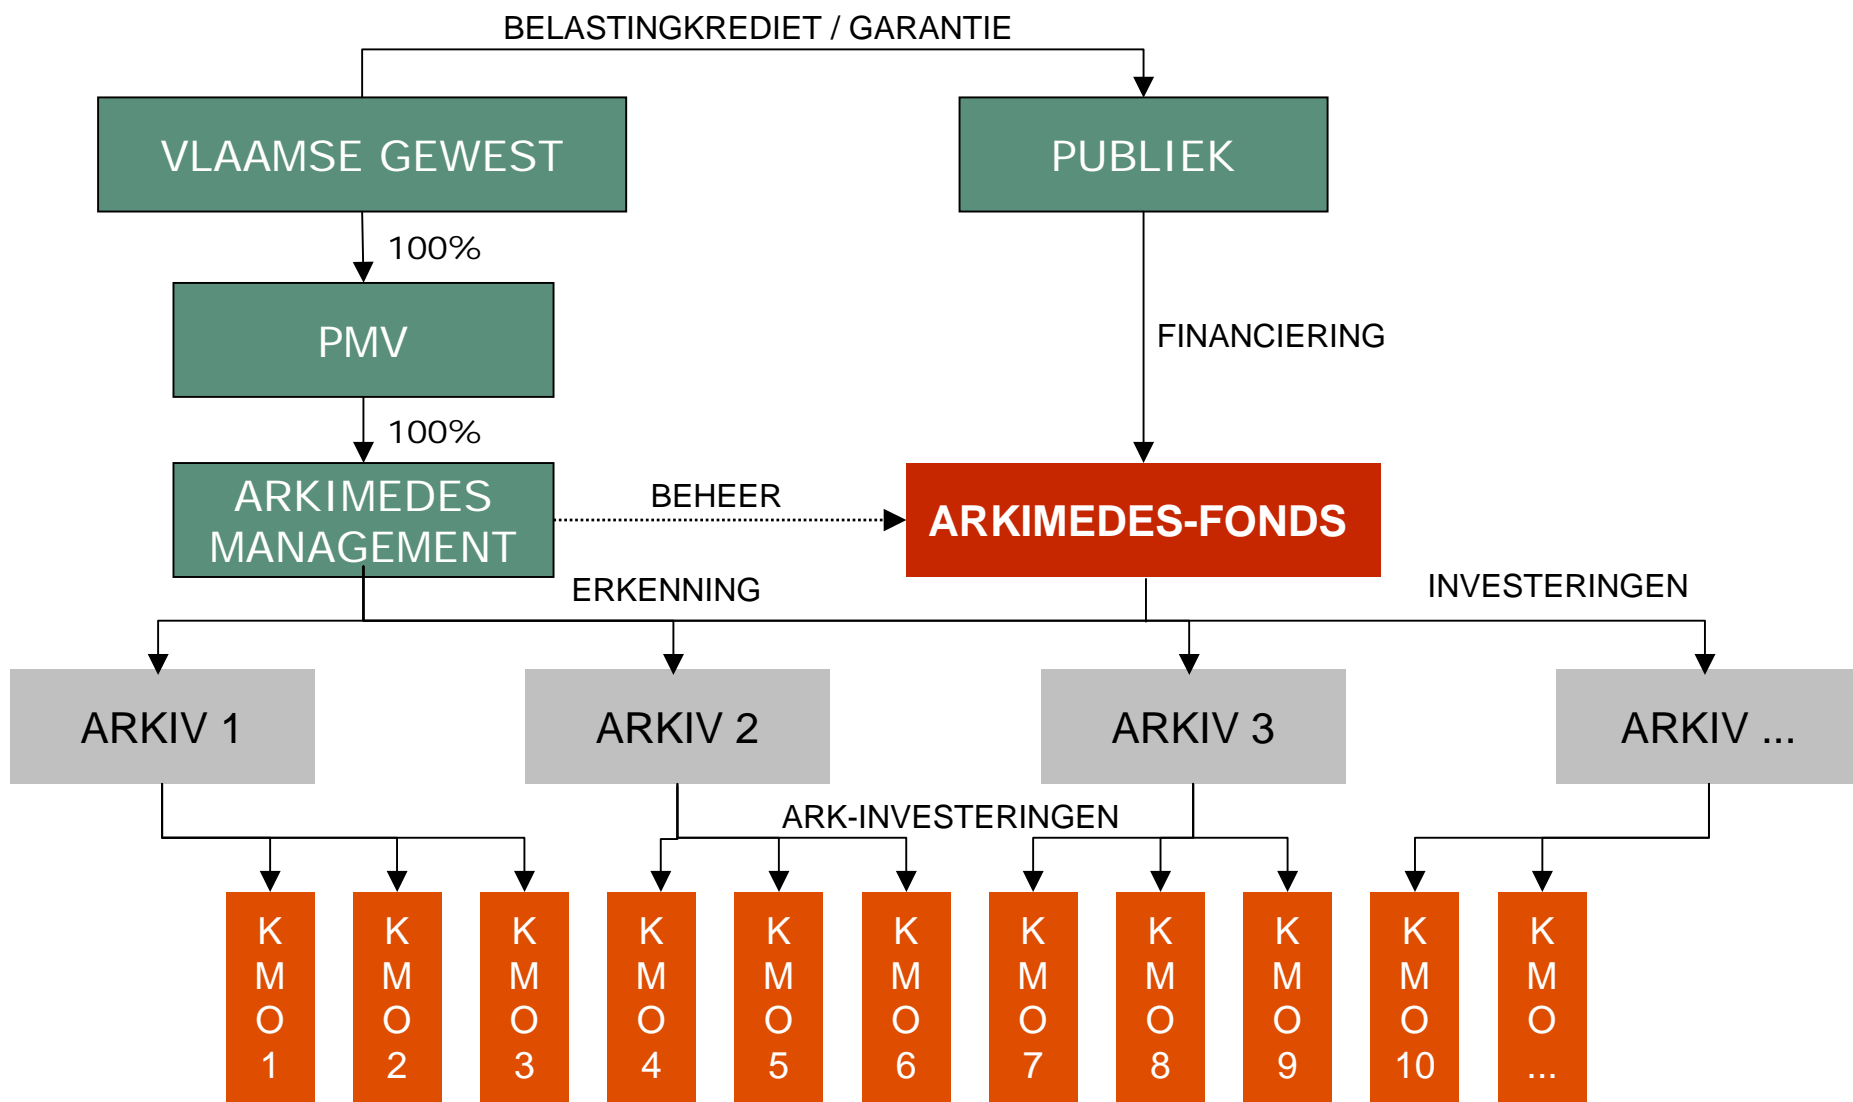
BELASTINGKREDIET / GARANTIE

VLAAMSE GEWEST

PUBLIEK

100%

PMV

FINANCIERING

100%

ARKIMEDES MANAGEMENT

BEHEER

ARKIMEDES-FONDS

ERKENNING

INVESTERINGEN

ARKIV 1

ARKIV 2

ARKIV 3

ARKIV ...

ARK-INVESTERINGEN

KMO 1

KMO 2

KMO 3

KMO 4

KMO 5

KMO 6

KMO 7

KMO 8

KMO 9

KMO 10

KMO ...